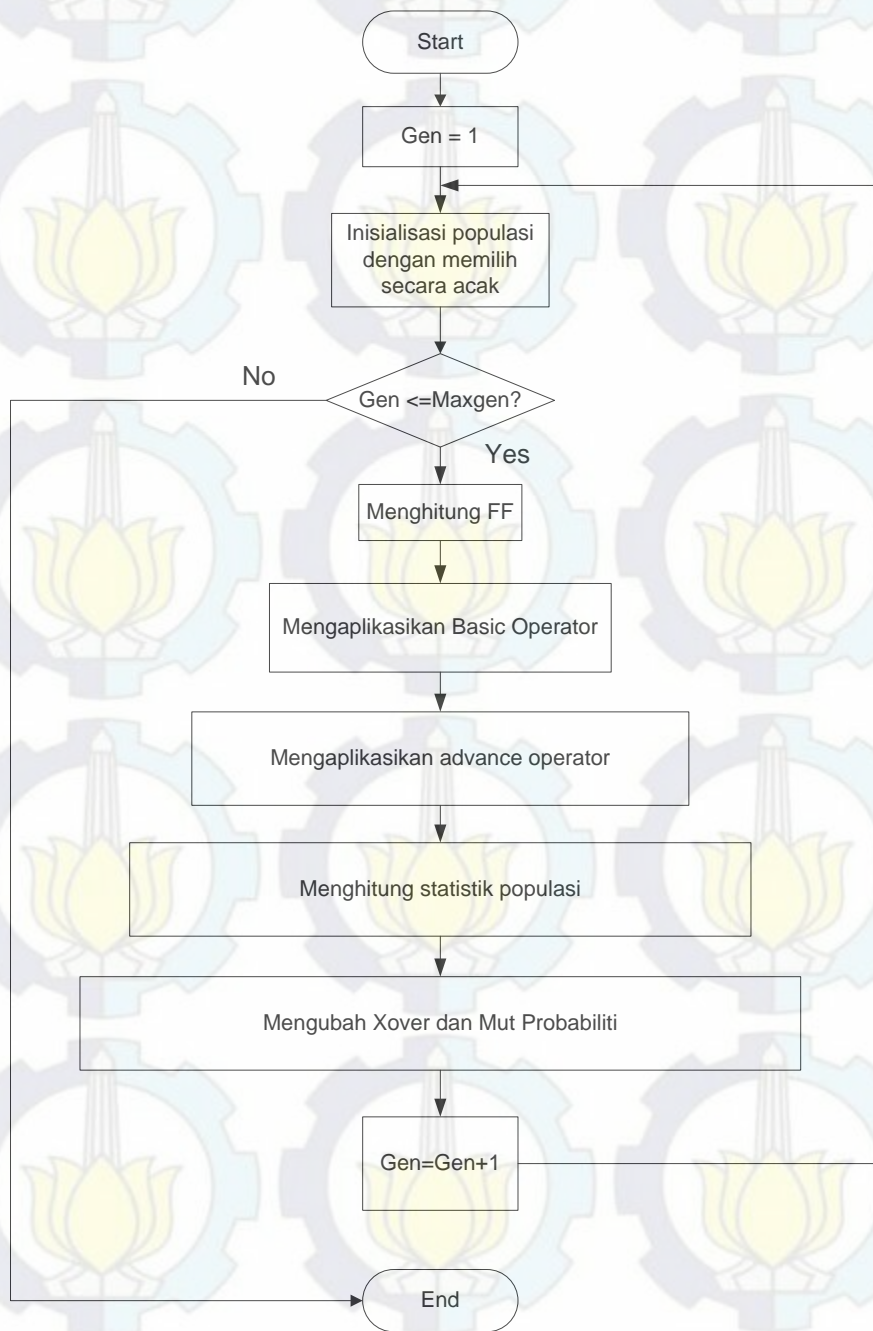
Start

Gen = 1

Inisialisasi populasi dengan memilih secara acak

No

Gen <=Maxgen?

Yes

Menghitung FF

Mengaplikasikan Basic Operator

Mengaplikasikan advance operator

Menghitung statistik populasi

Mengubah Xover dan Mut Probabiliti

Gen=Gen+1

End